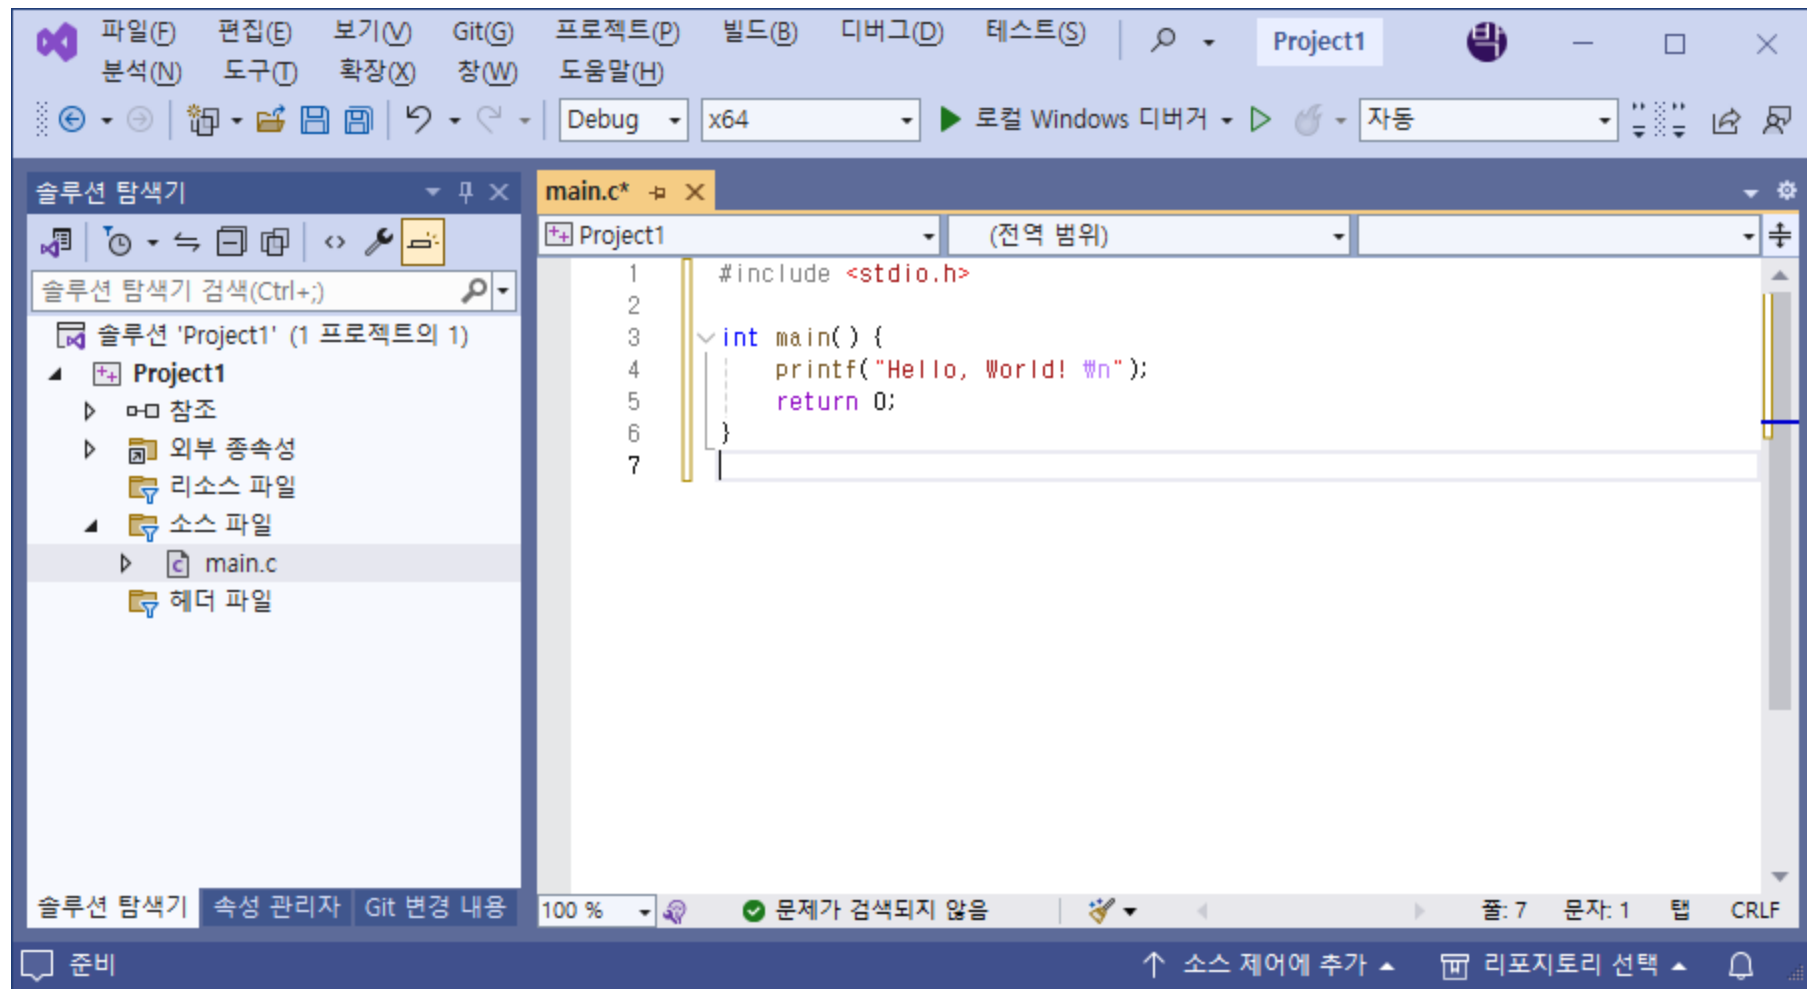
파일(F) 편집(E) 보기(V) Git(G) 프로젝트(P) 빌드(B) 디버그(D) 테스트(S)
분석(N) 도구(T) 확장(X) 창(W) 도움말(H)
Project1
박

Debug x64 로컬 Windows 디버거 자동

솔루션 탐색기
솔루션 탐색기 검색(Ctrl+;)
솔루션 'Project1' (1 프로젝트의 1)
Project1
참조
외부 종속성
리소스 파일
소스 파일
main.c
헤더 파일

main.c*
Project1 (전역 범위)

1 #include <stdio.h>
2
3 int main() {
4 printf("Hello, World! ₩n");
5 return 0;
6 }
7

솔루션 탐색기 속성 관리자 Git 변경 내용
100 % 문제가 검색되지 않음 줄: 7 문자: 1 탭 CRLF
준비 소스 제어에 추가 리포지토리 선택